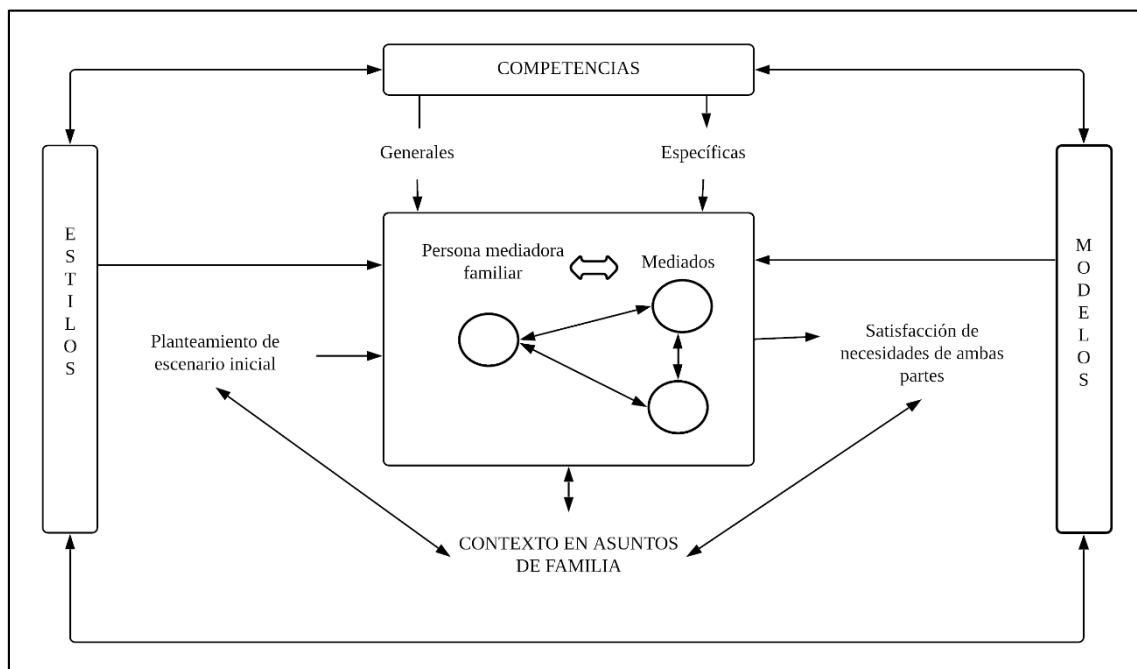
COMPETENCIAS

Generales

Específicas

E
S
T
I
L
O
S

Persona mediadora familiar

Mediados

Planteamiento de escenario inicial

Satisfacción de necesidades de ambas partes

M
O
D
E
L
O
S

CONTEXTO EN ASUNTOS DE FAMILIA